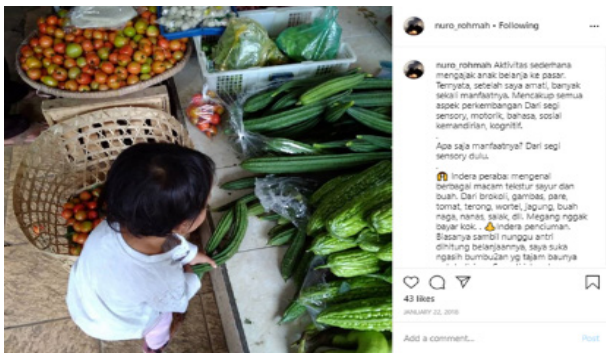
nuro_rohmah • Following

nuro_rohmah Aktivitas sederhana mengajak anak belajar ke pasar. Ternyata, setelah saya amati, banyak sekali manfaatnya. Mencakup semua aspek perkembangan Dari segi sensory, motorik, bahasa, sosial kemandirian, kognitif.

Apa saja manfaatnya? Dari segi sensory dulu.

Indera peraba: mengenal berbagai macam tekstur sayur dan buah. Dari brokoli, garnbas, pare, tomat, terong, wortel, jagung, buah naga, nanas, salak, dll. Megang nggak bayar kok.. Indera penciuman. Biasanya sambil nunggu antri dihitung belanjannya, saya suka ngasih bumbu2an yg tajam baunya

43 likes

JANUARY 22, 2018

Add a comment...

Post